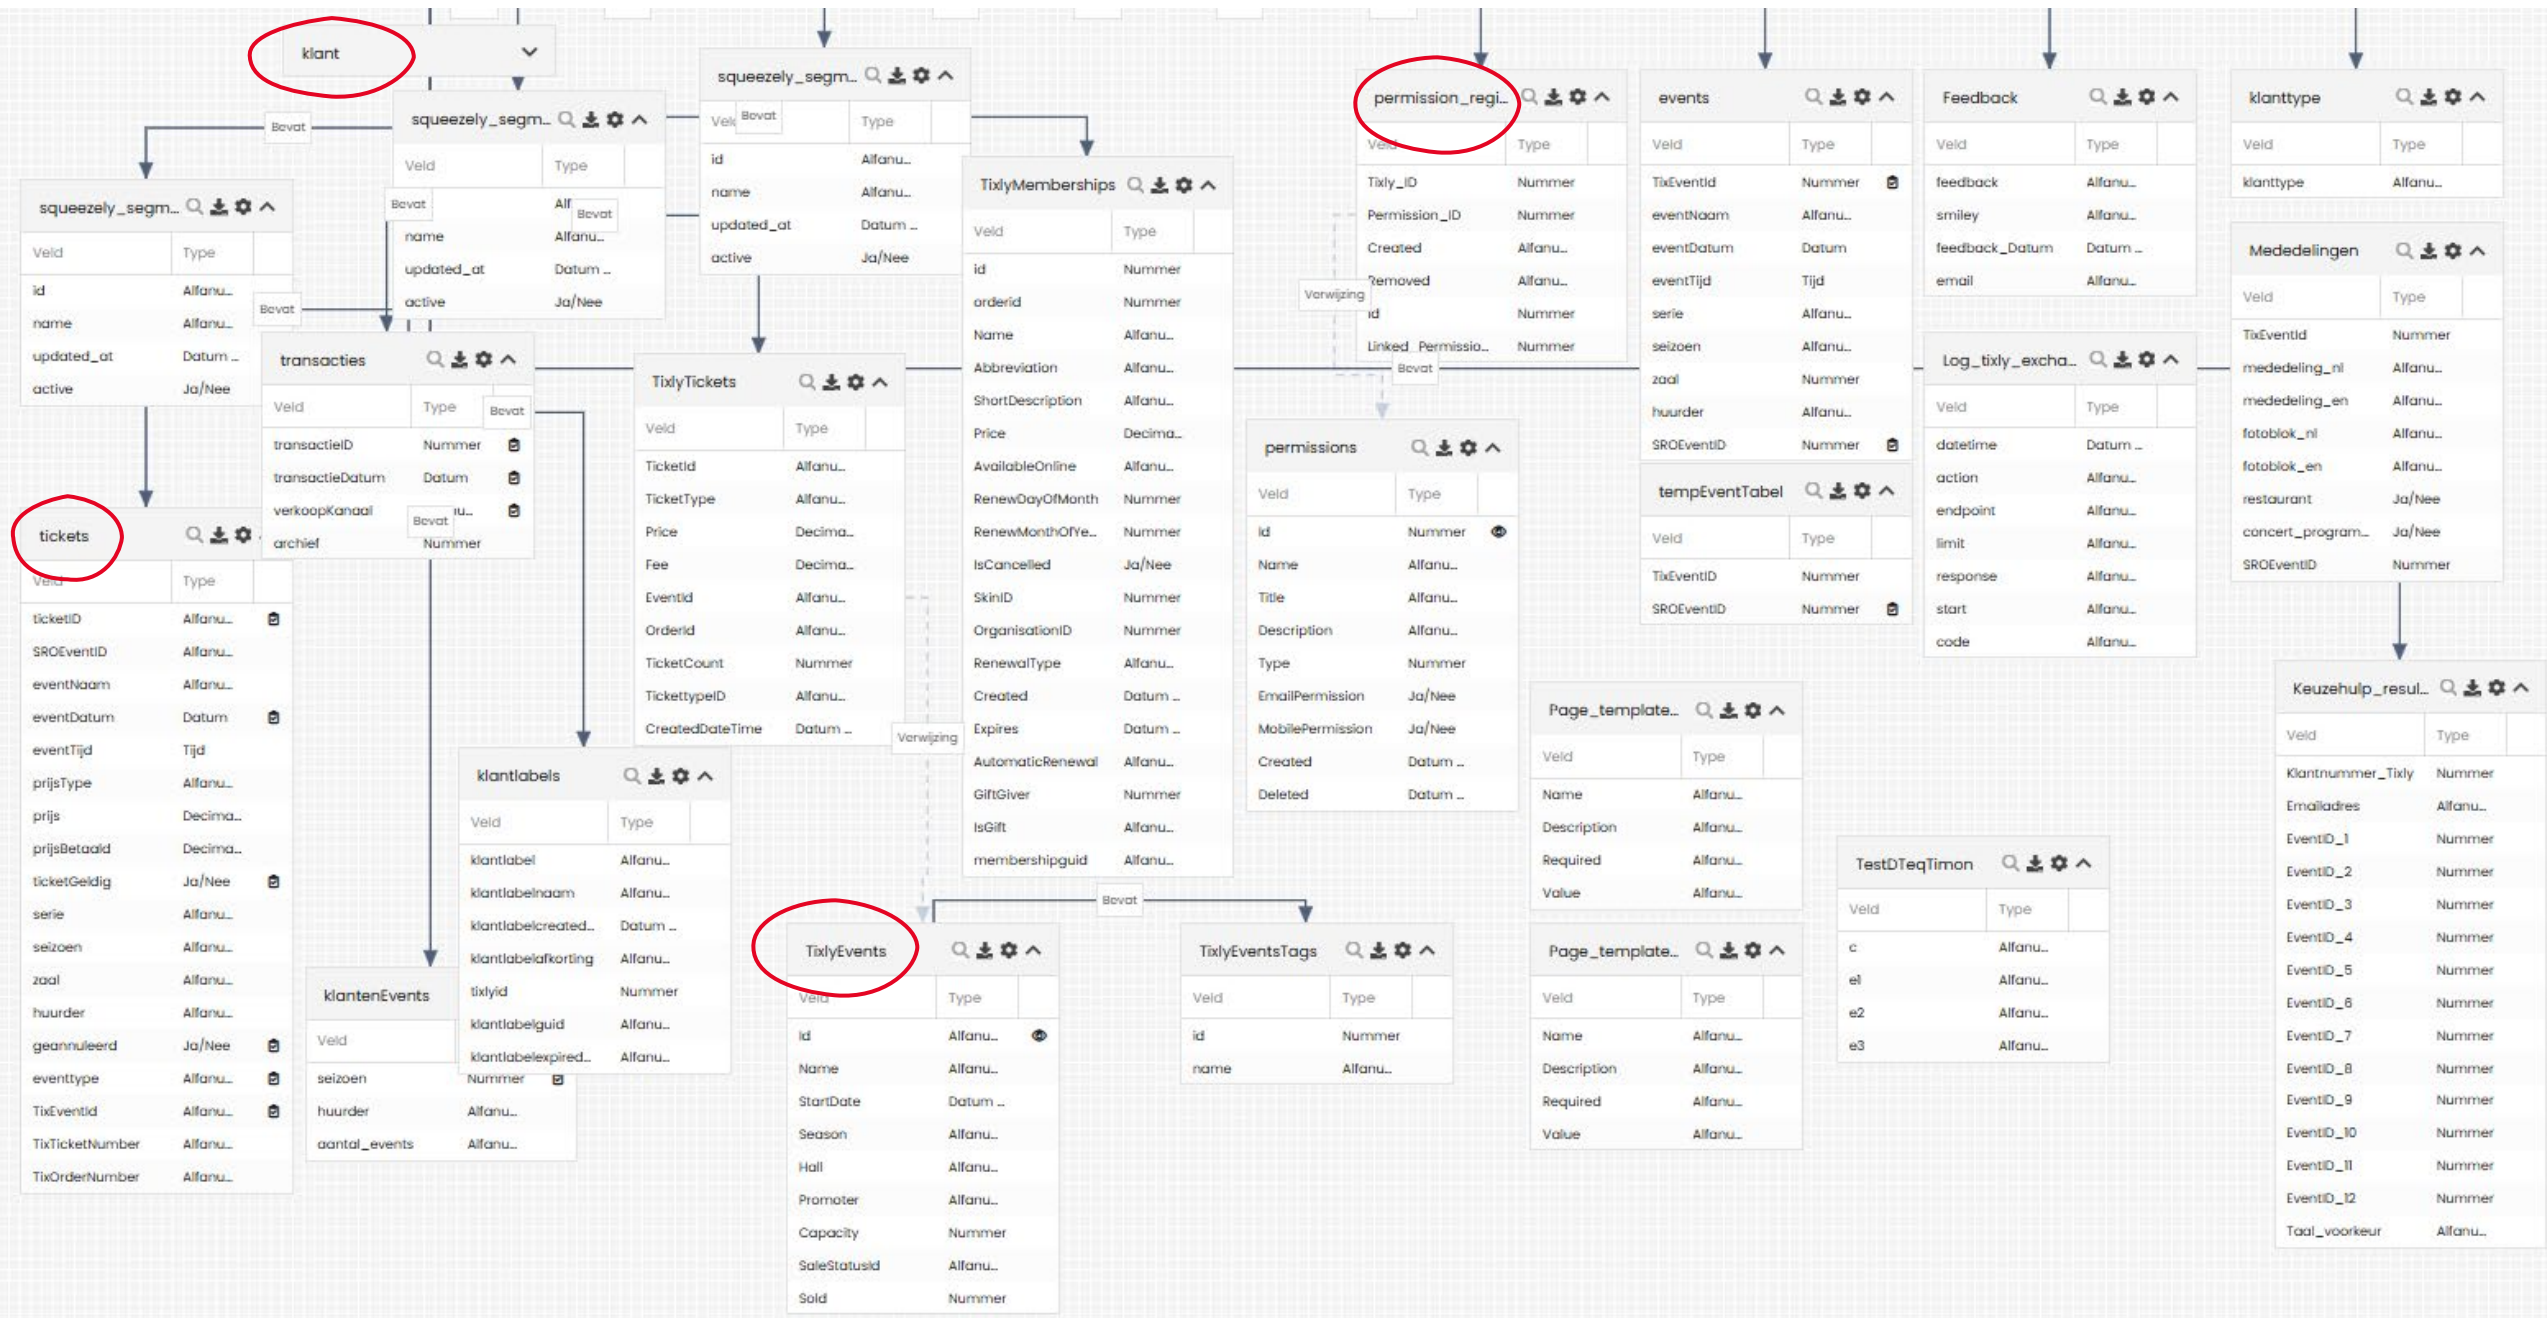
klant

squeezely_segm...

Veld | Type
Bevat
id | Alfanu...
name | Alfanu...
updated_at | Datum ...
active | Ja/Nee

squeezely_segm...

Veld | Type
Bevat
name | Alfanu...
updated_at | Datum ...
active | Ja/Nee

squeezely_segm...

Veld | Type
id | Alfanu...
name | Alfanu...
updated_at | Datum ...
active | Ja/Nee

Bevat

tickets

Veld | Type
ticketID | Alfanu...
SROEventID | Alfanu...
eventNaam | Alfanu...
eventDatum | Datum
eventTijd | Tijd
prijsType | Alfanu...
prijs | Decima...
prijsBetaald | Decima...
ticketGeldig | Ja/Nee
serie | Alfanu...
seizoen | Alfanu...
zaal | Alfanu...
huurder | Alfanu...
geannuleerd | Ja/Nee
eventtype | Alfanu...
TixEventId | Alfanu...
TixTicketNumber | Alfanu...
TixOrderNumber | Alfanu...

transacties

Veld | Type
Bevat
transactieID | Nummer
transactieDatum | Datum
verkoopKanaal | Alfanu...
Bevat
archief | Nummer

TixlyTickets

Veld | Type
TicketId | Alfanu...
TicketType | Alfanu...
Price | Decima...
Fee | Decima...
EventId | Alfanu...
OrderId | Alfanu...
TicketCount | Nummer
TickettypeID | Alfanu...
CreatedDateTime | Datum ...

TixlyMemberships

Veld | Type
id | Nummer
orderid | Nummer
Name | Alfanu...
Abbreviation | Alfanu...
ShortDescription | Alfanu...
Price | Decima...
AvailableOnline | Alfanu...
RenewDayOfMonth | Nummer
RenewMonthOfYe... | Nummer
IsCancelled | Ja/Nee
SkinID | Nummer
OrganisationID | Nummer
RenewalType | Alfanu...
Created | Datum ...
Expires | Datum ...
AutomaticRenewal | Alfanu...
GiftGiver | Nummer
IsGift | Alfanu...
membershipguid | Alfanu...

Verwijzing

permission_regi...

Veld | Type
Tixly_ID | Nummer
Permission_ID | Nummer
Created | Alfanu...
Removed | Alfanu...
id | Nummer
Linked_Permissio... | Nummer

Verwijzing
Bevat

permissions

Veld | Type
id | Nummer
Name | Alfanu...
Title | Alfanu...
Description | Alfanu...
Type | Nummer
EmailPermission | Ja/Nee
MobilePermission | Ja/Nee
Created | Datum ...
Deleted | Datum ...

events

Veld | Type
TixEventId | Nummer
eventNaam | Alfanu...
eventDatum | Datum
eventTijd | Tijd
serie | Alfanu...
seizoen | Alfanu...
zaal | Nummer
huurder | Alfanu...
SROEventID | Nummer

tempEventTabel

Veld | Type
TixEventID | Nummer
SROEventID | Nummer

Feedback

Veld | Type
feedback | Alfanu...
smiley | Alfanu...
feedback_Datum | Datum ...
email | Alfanu...

Log_tixly_excha...

Veld | Type
datetime | Datum ...
action | Alfanu...
endpoint | Alfanu...
limit | Alfanu...
response | Alfanu...
start | Alfanu...
code | Alfanu...

klanttype

Veld | Type
klanttype | Alfanu...

Mededelingen

Veld | Type
TixEventId | Nummer
mededeling_nl | Alfanu...
mededeling_en | Alfanu...
fotoblok_nl | Alfanu...
fotoblok_en | Alfanu...
restaurant | Ja/Nee
concert_program... | Ja/Nee
SROEventID | Nummer

Keuzehulp_resul...

Veld | Type
Klantnummer_Tixly | Nummer
Emailadres | Alfanu...
EventID_1 | Nummer
EventID_2 | Nummer
EventID_3 | Nummer
EventID_4 | Nummer
EventID_5 | Nummer
EventID_6 | Nummer
EventID_7 | Nummer
EventID_8 | Nummer
EventID_9 | Nummer
EventID_10 | Nummer
EventID_11 | Nummer
EventID_12 | Nummer
Taal_voorkeur | Alfanu...

klantlabels

Veld | Type
klantlabel | Alfanu...
klantlabelnaam | Alfanu...
klantlabelcreated... | Datum ...
klantlabelafkorting | Alfanu...
tixlyid | Nummer
klantlabelguid | Alfanu...
klantlabelexpired... | Alfanu...

klantenEvents

Veld | Type
seizoen | Nummer
huurder | Alfanu...
aantal_events | Alfanu...

Verwijzing
Bevat

TixlyEvents

Veld | Type
id | Alfanu...
Name | Alfanu...
StartDate | Datum ...
Season | Alfanu...
Hall | Alfanu...
Promoter | Alfanu...
Capacity | Nummer
SaleStatusId | Alfanu...
Sold | Nummer

TixlyEventsTags

Veld | Type
id | Nummer
name | Alfanu...

Page_template...

Veld | Type
Name | Alfanu...
Description | Alfanu...
Required | Alfanu...
Value | Alfanu...

Page_template...

Veld | Type
Name | Alfanu...
Description | Alfanu...
Required | Alfanu...
Value | Alfanu...

TestDTeqTimon

Veld | Type
c | Alfanu...
e1 | Alfanu...
e2 | Alfanu...
e3 | Alfanu...